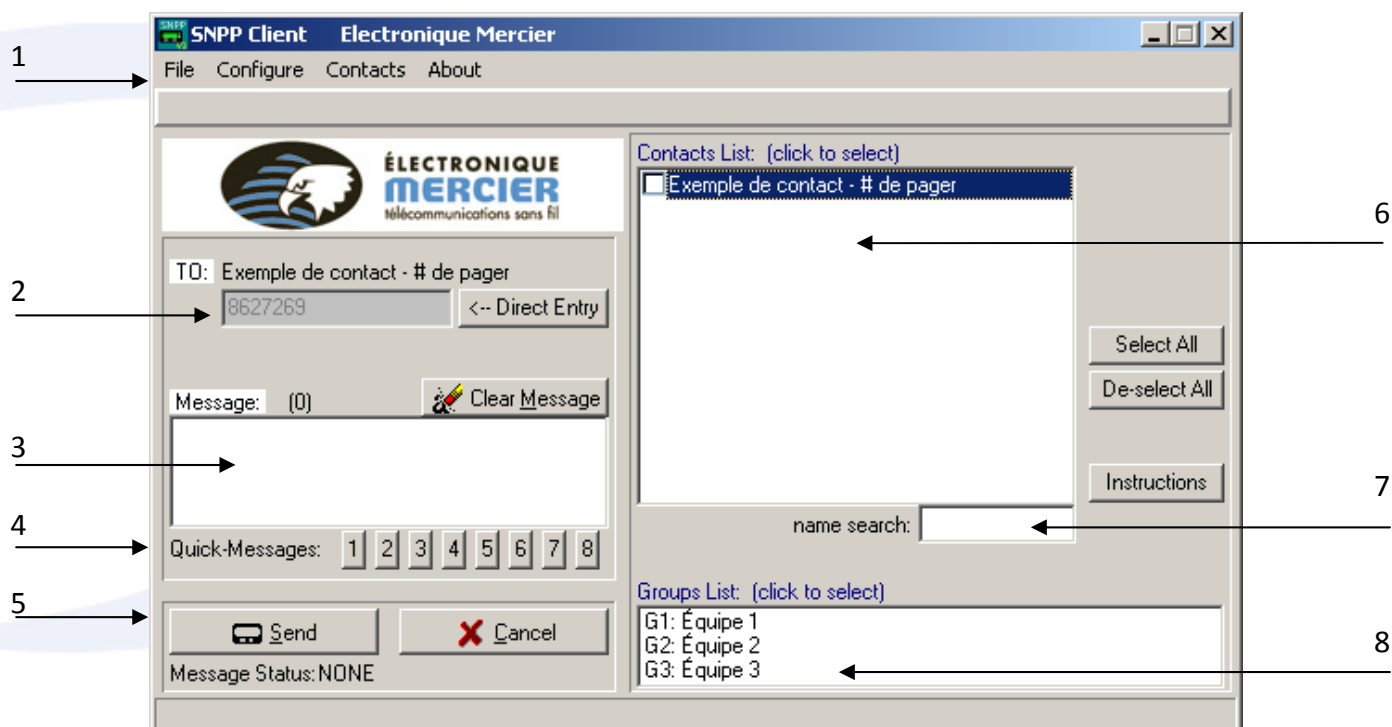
SNPP Client Electronique Mercier

File Configure Contacts About

1

ÉLECTRONIQUE MERCIER télécommunications sans fil

TO: Exemple de contact - # de pager

2

8627269

<-- Direct Entry

Message: (0)

Clear Message

3

4

Quick-Messages: 1 2 3 4 5 6 7 8

5

Send

Cancel

Message Status: NONE

Contacts List: (click to select)

Exemple de contact - # de pager

6

Select All

De-select All

Instructions

7

name search:

Groups List: (click to select)

G1: Équipe 1
G2: Équipe 2
G3: Équipe 3

8